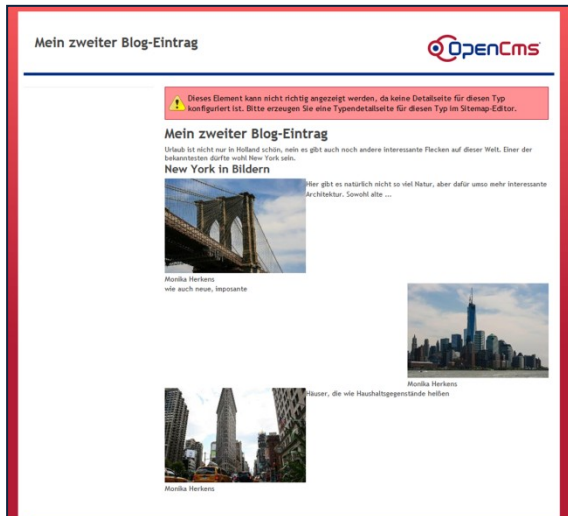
Mein zweiter Blog-Eintrag

OpenCms

Dieses Element kann nicht richtig angezeigt werden, da keine Detailseite für diesen Typ konfiguriert ist. Bitte erzeugen Sie eine Typendetailseite für diesen Typ im Sitemap-Editor.

Mein zweiter Blog-Eintrag

Urlaub ist nicht nur in Holland schön, nein es gibt auch noch andere interessante Flecken auf dieser Welt. Einer der bekanntesten dürfte wohl New York sein.

New York in Bildern

Hier gibt es natürlich nicht so viel Natur, aber dafür umso mehr interessante Architektur. Sowohl alte ...

Monika Herkens

wie auch neue, imposante

Monika Herkens

Häuser, die wie Haushaltsgegenstände heißen

Monika Herkens